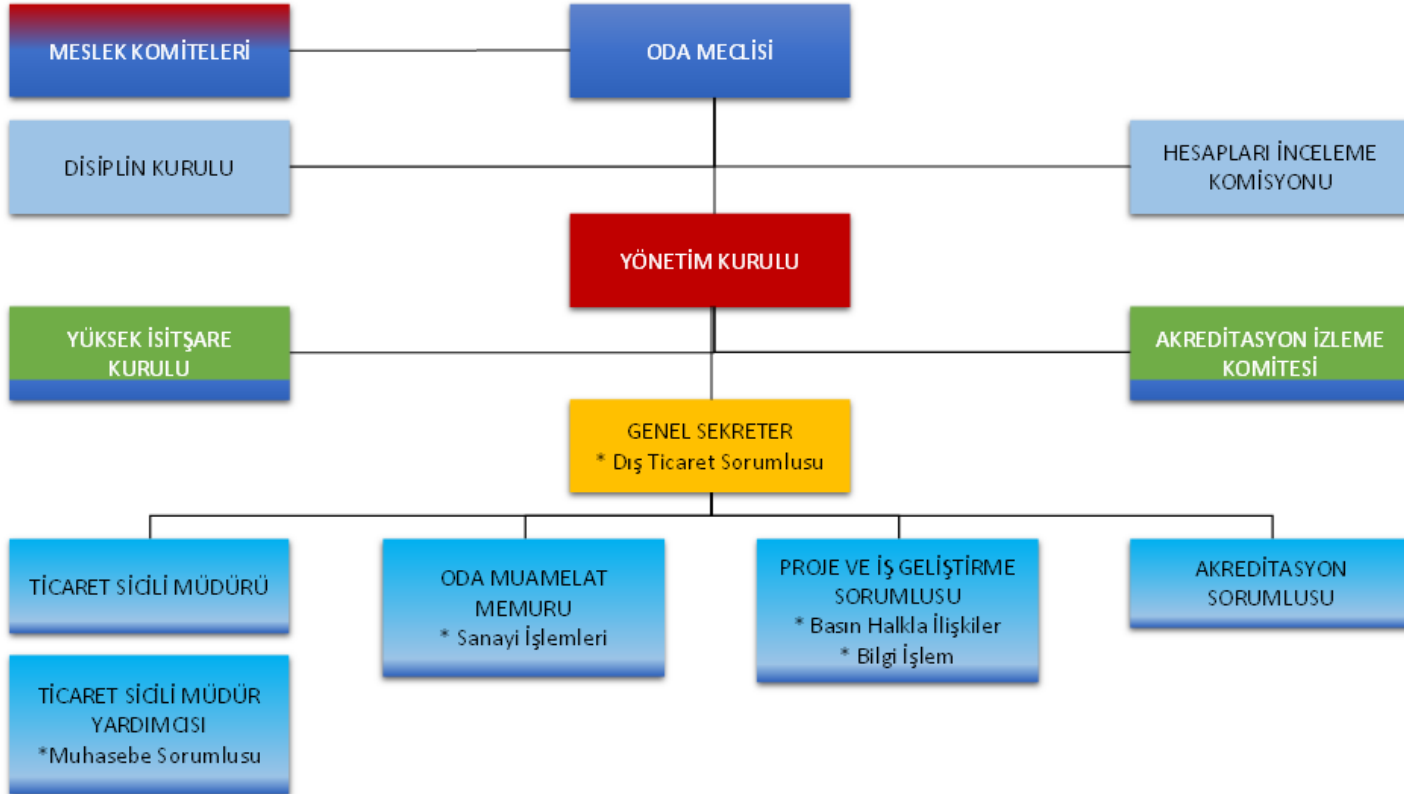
MESLEK KOMİTELERİ

ODA MECLİSİ

DİSİPLİN KURULU

HESAPLARI İNCELEME KOMİSYONU

YÖNETİM KURULU

YÜKSEK İSİTŞARE KURULU

AKREDİTASYON İZLEME KOMİTESİ

GENEL SEKRETER
* Dış Ticaret Sorumlusu

TİCARET SİCİLİ MÜDÜRÜ

ODA MUAMELAT MEMURU
* Sanayi İşlemleri

PROJE VE İŞ GELİŞTİRME SORUMLUSU
* Basın Halkla İlişkiler
* Bilgi İşlem

AKREDİTASYON SORUMLUSU

TİCARET SİCİLİ MÜDÜR YARDIMCISI
*Muhasebe Sorumlusu